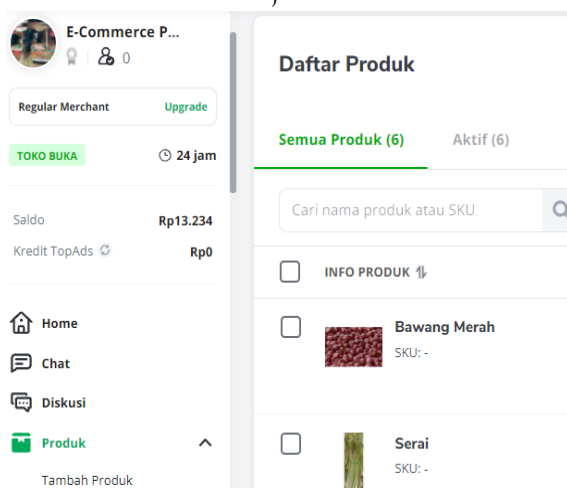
E-Commerce P...
| 0

Regular Merchant Upgrade

TOKO BUKA 24 jam

Saldo Rp13.234
Kredit TopAds Rp0

Home
Chat
Diskusi
Produk
Tambah Produk

Daftar Produk

Semua Produk (6) Aktif (6)

Cari nama produk atau SKU

INFO PRODUK

Bawang Merah
SKU: -

Serai
SKU: -